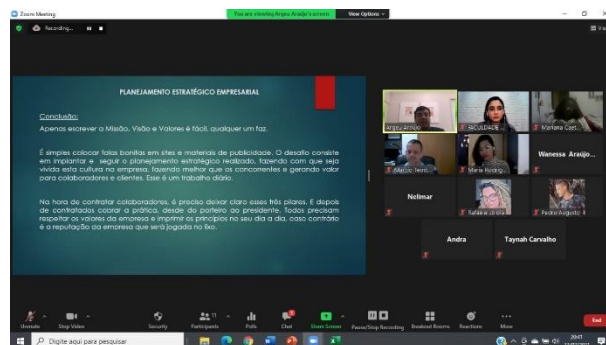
Zoom Meeting

You are viewing Argeu Araújo's screen View Options

Recording...

PLANEJAMENTO ESTRATÉGICO EMPRESARIAL

Conclusão:
Apenas escrever a Missão, Visão e Valores é fácil, qualquer um faz.

É simples colocar falas bonitas em sites e materiais de publicidade. O desafio consiste em implantar e seguir o planejamento estratégico realizado, fazendo com que seja vivida esta cultura na empresa, fazendo melhor que os concorrentes e gerando valor para colaboradores e clientes. Esse é um trabalho diário.

Na hora de contratar colaboradores, é preciso deixar claro esses três pilares. E depois de contratados colocar a prática, desde do porteiro ao presidente. Todos precisam respeitar os valores da empresa e imprimir os princípios no seu dia a dia, caso contrário é a reputação da empresa que será jogada no lixo.

Argeu Araújo
FACULDADE ...
Mariana Cast...
Marcos Terr...
Marie Rodrig...
Wanessa Araújo...
Nelmar
Rafaela Lima
Pedro Augusto...
Andra
Taynah Carvalho

Unmute Stop Video Security Participants Polls Chat Share Screen Pause/Stop Recording Breakout Rooms Reactions More End

Digite aqui para pesquisar

20:11